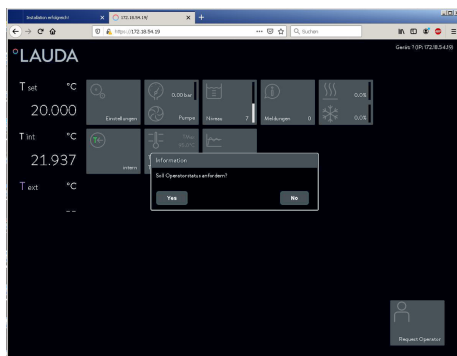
Installation erfolgreich
172.18.54.19/
https://172.18.54.19
Suchen
°LAUDA
Gerät 1 (IP: 172.18.54.19)
T set °C
20.000
T int °C
21.937
T ext °C
--
Einstellungen
0.00 bar
Pumpe
Niveau 7
Meldungen 0
0.0%
0.0%
intern
Information
Soll Operatorstatus anfordern?
Yes
No
Request Operator